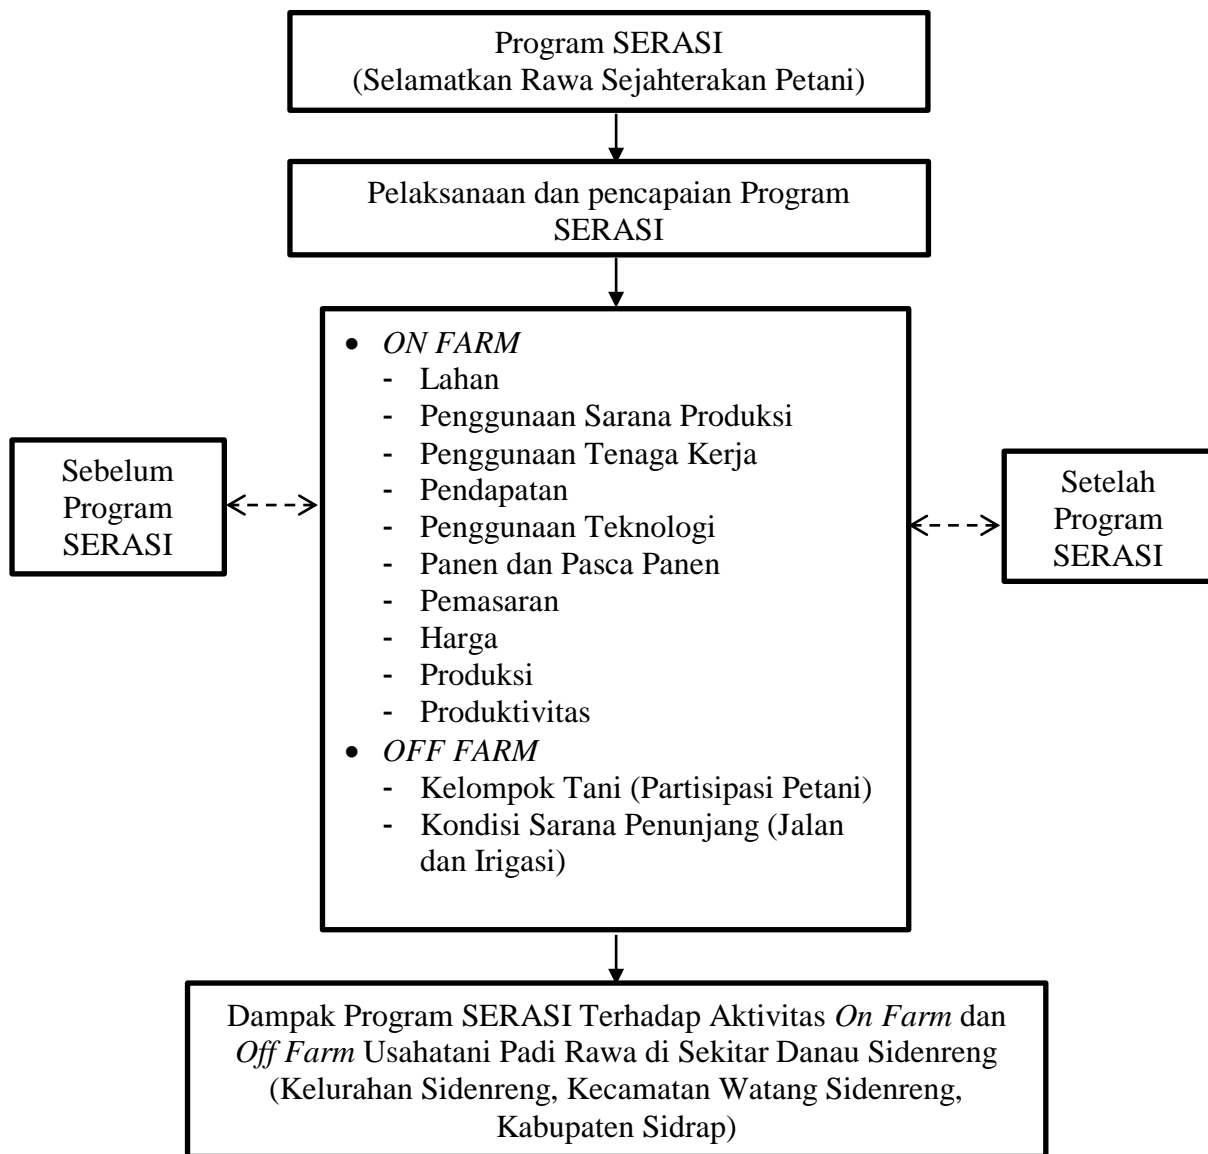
Program SERASI
(Selamatkan Rawa Sejahterakan Petani)

Pelaksanaan dan pencapaian Program SERASI

Sebelum Program SERASI

- ON FARM
  - Lahan
  - Penggunaan Sarana Produksi
  - Penggunaan Tenaga Kerja
  - Pendapatan
  - Penggunaan Teknologi
  - Panen dan Pasca Panen
  - Pemasaran
  - Harga
  - Produksi
  - Produktivitas
- OFF FARM
  - Kelompok Tani (Partisipasi Petani)
  - Kondisi Sarana Penunjang (Jalan dan Irigasi)

Setelah Program SERASI

Dampak Program SERASI Terhadap Aktivitas On Farm dan Off Farm Usahatani Padi Rawa di Sekitar Danau Sidenreng (Kelurahan Sidenreng, Kecamatan Watang Sidenreng, Kabupaten Sidrap)